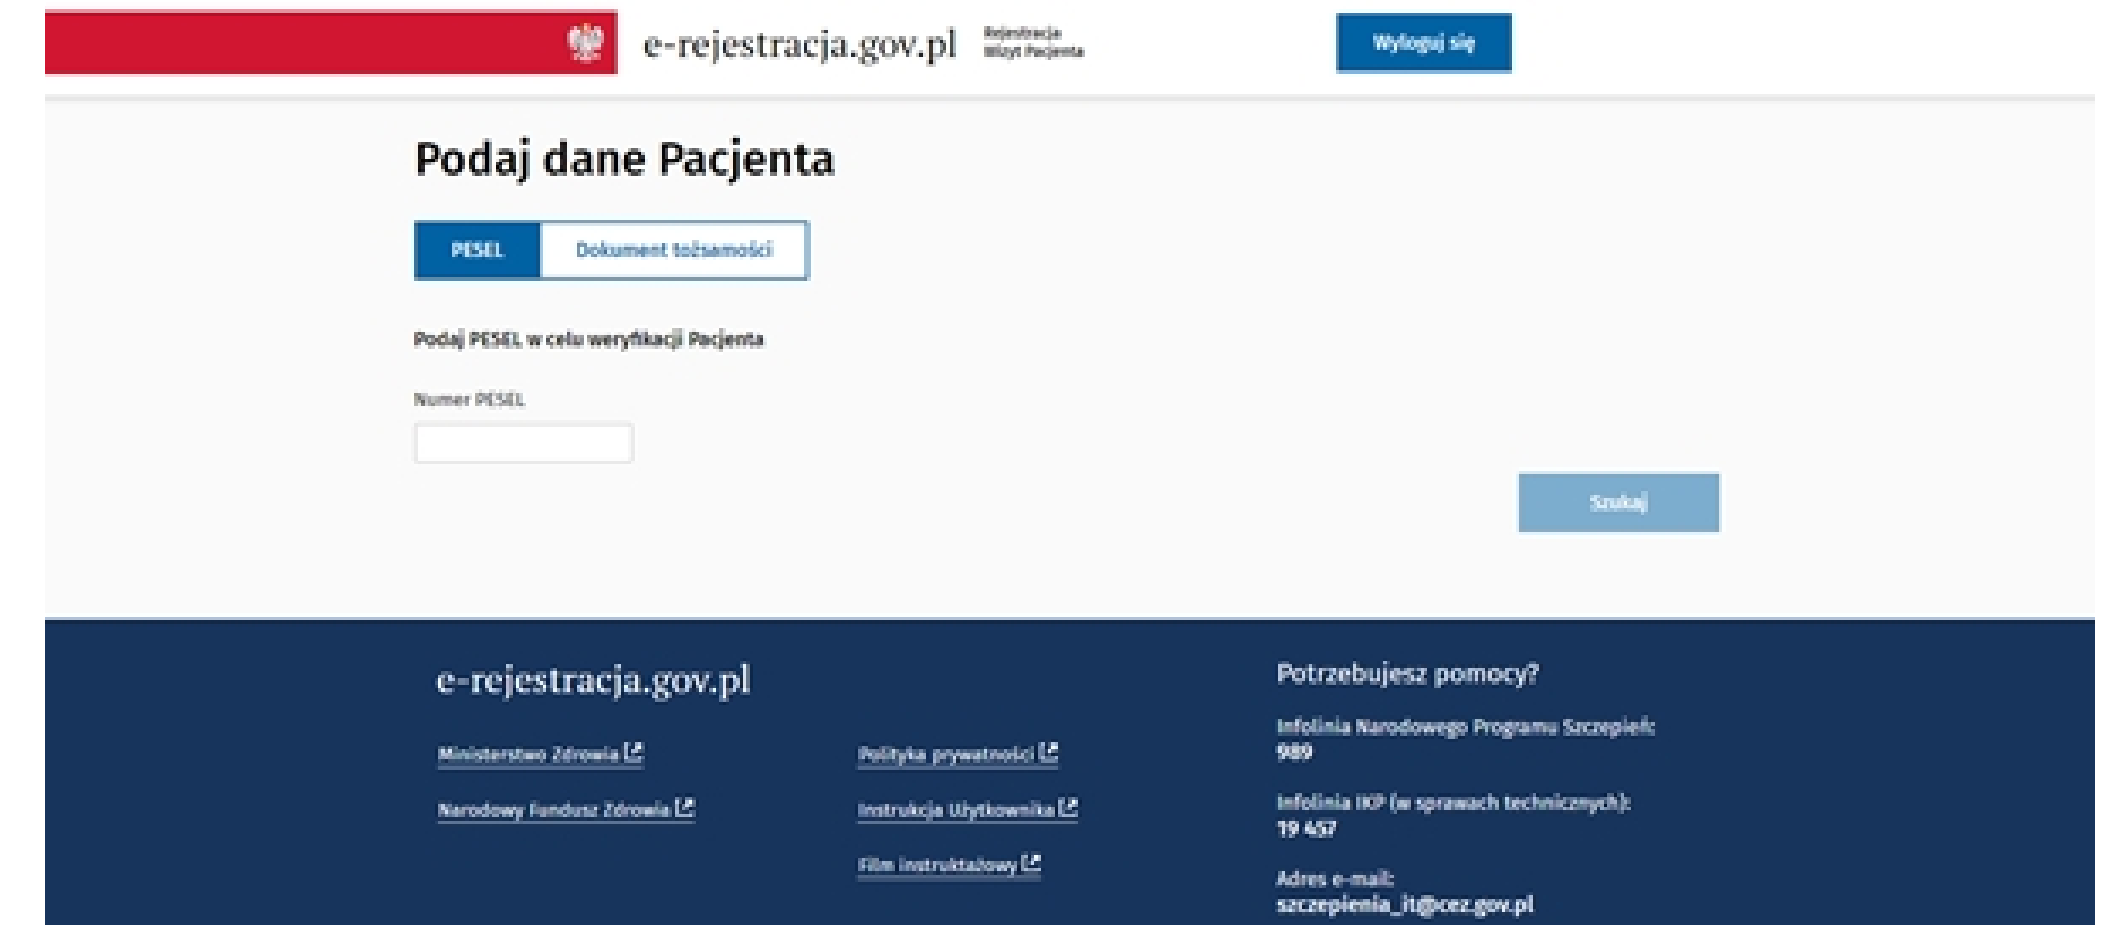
e-rejestracja.gov.pl Rejestracja Wizyt Pacjenta

Wyloguj się

Podaj dane Pacjenta

PESEL

Dokument tożsamości

Podaj PESEL w celu weryfikacji Pacjenta

Numer PESEL

Szukaj

e-rejestracja.gov.pl

Ministerstwo Zdrowia

Narodowy Fundusz Zdrowia

Polityka prywatności

Instrukcja Użytkownika

Film instruktażowy

Potrzebujesz pomocy?

Infolinia Narodowego Programu Szczepień:
989

Infolinia IKP (w sprawach technicznych):
19 457

Adres e-mail:
szczepienia_it@cez.gov.pl